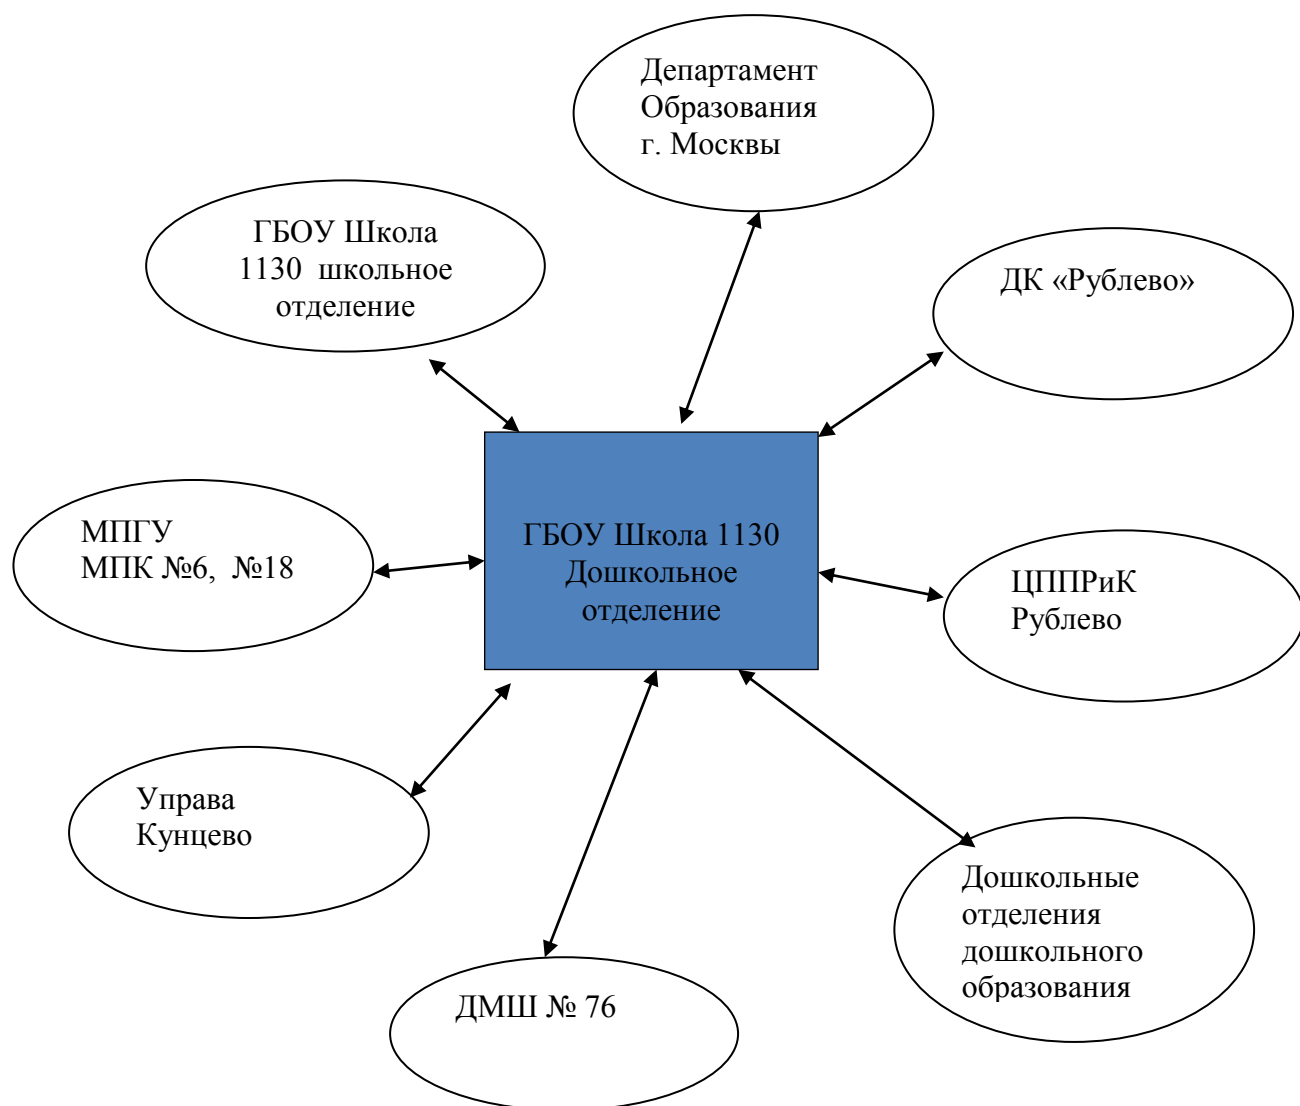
Департамент Образования г. Москвы

ГБОУ Школа 1130 школьное отделение

ДК «Рублево»

ГБОУ Школа 1130 Дошкольное отделение

МПГУ
МПК №6, №18

ЦППРиК Рублево

Управа Кунцево

Дошкольные отделения дошкольного образования

ДМШ № 76